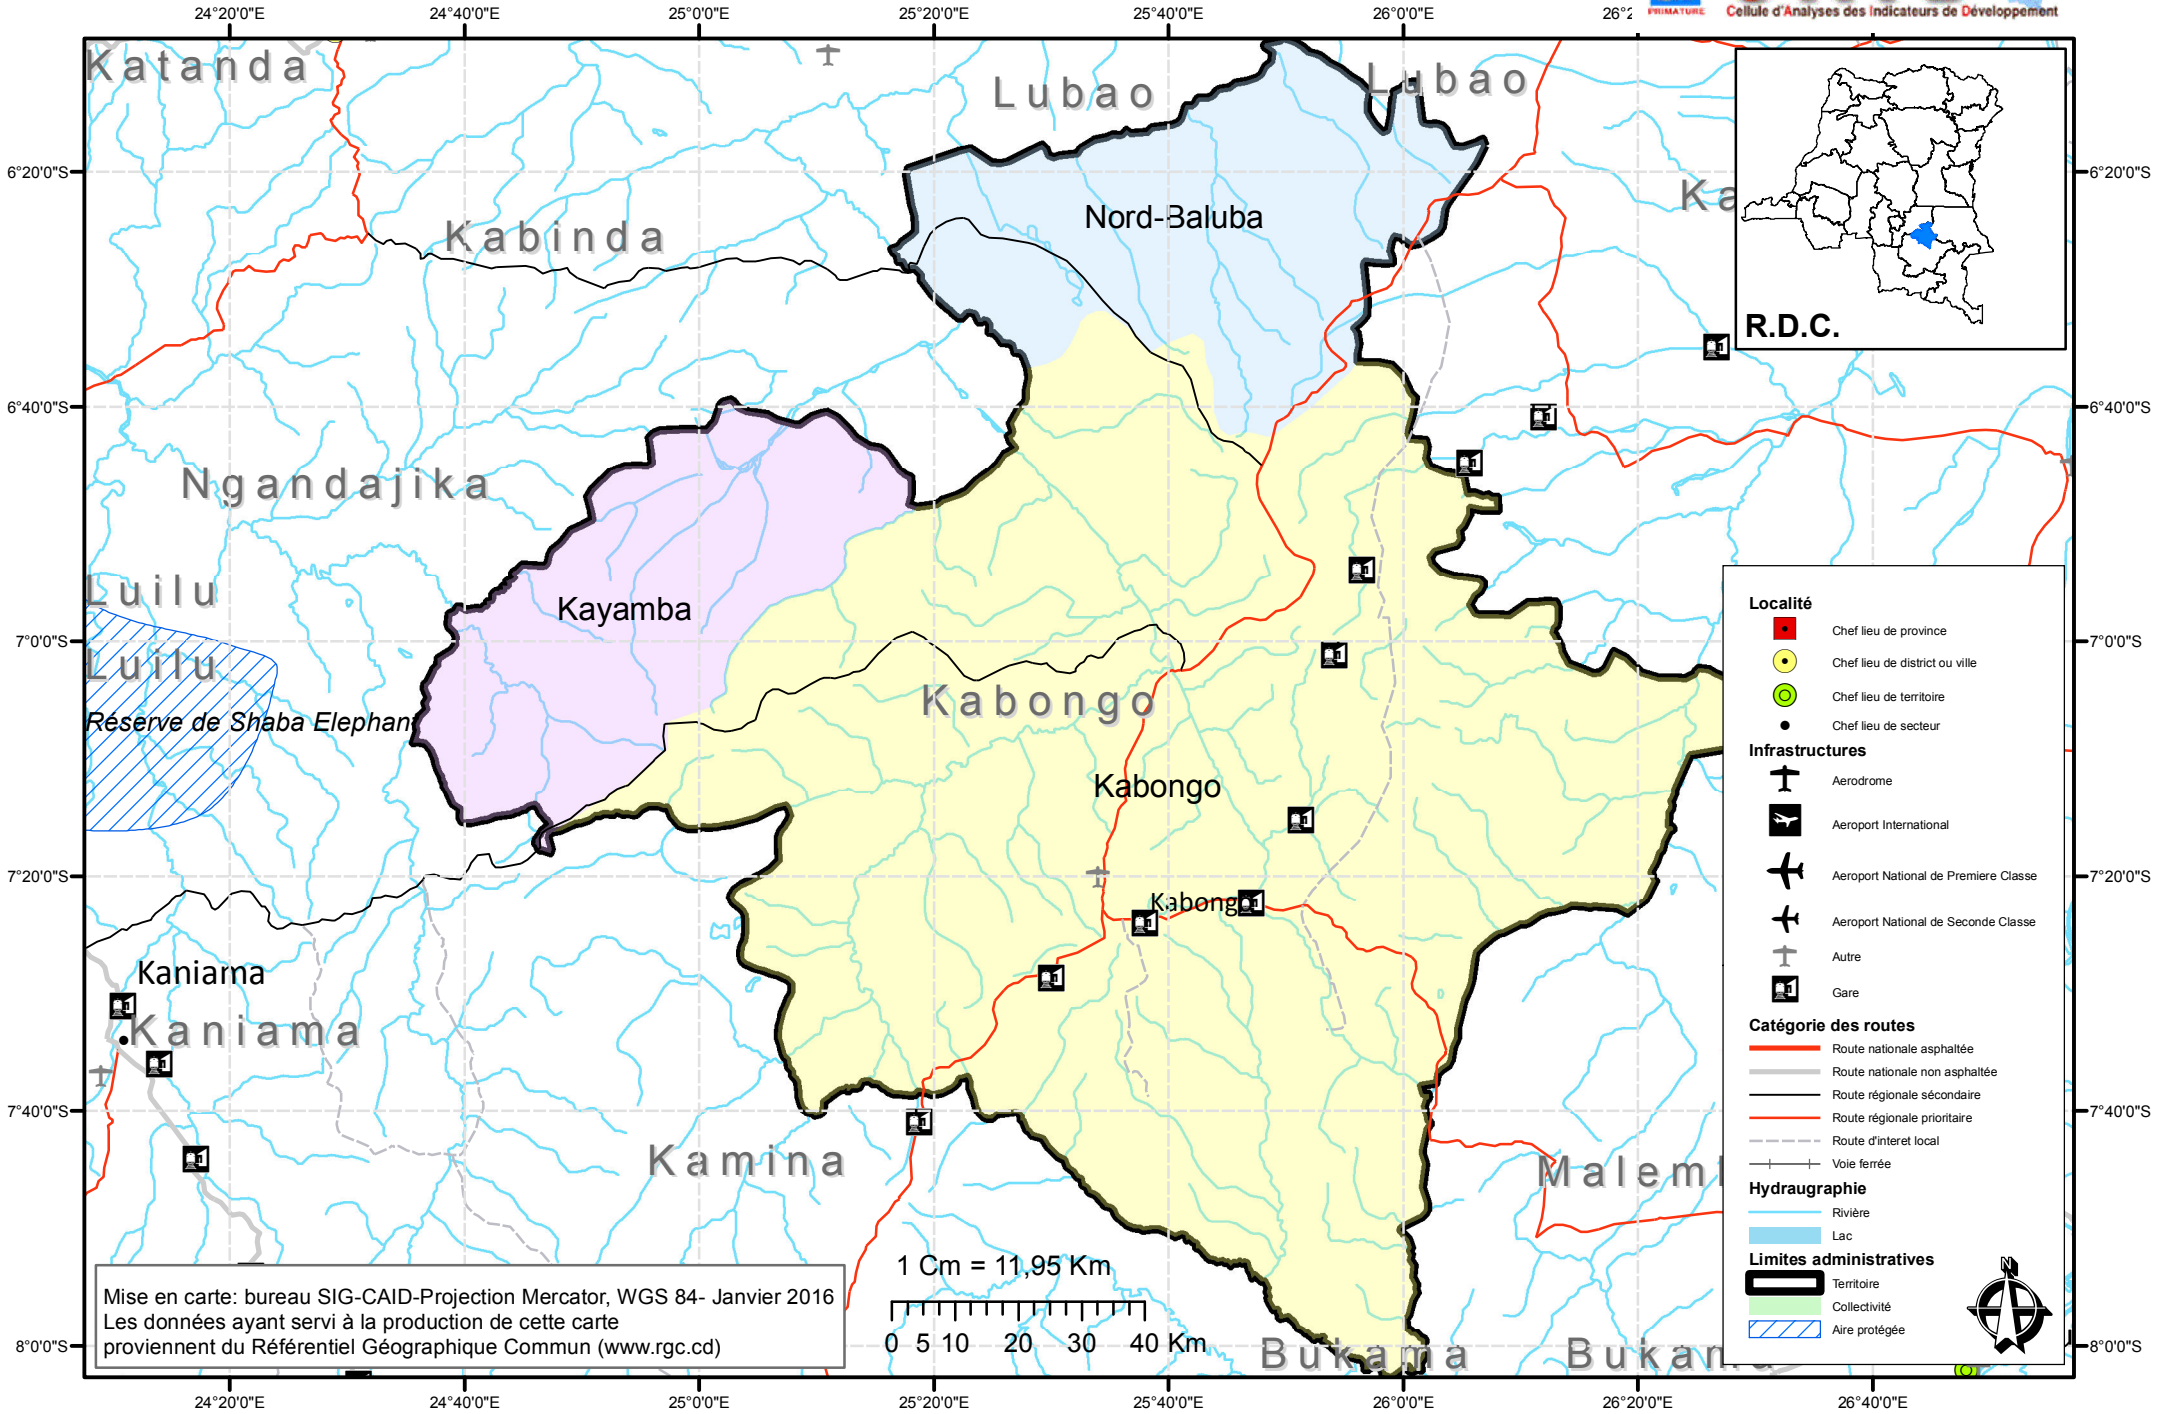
24°20'0"E 24°40'0"E 25°0'0"E 25°20'0"E 25°40'0"E 26°0'0"E 26°2

PRIMATURE Cellule d'Analyses des Indicateurs de Développement

6°20'0"S 6°40'0"S 7°0'0"S 7°20'0"S 7°40'0"S 8°0'0"S

Katanda
Lubao
Lubao
Nord-Baluba
Kabinda
Ka
Ngandajika
Luilu
Luilu
Réserve de Shaba Elephant
Kayamba
Kabongo
Kabongo
Kabongo
Kaniama
Kaniama
Kamina
Malemb
Bukama
Bukama

R.D.C.

Localité
Chef lieu de province
Chef lieu de district ou ville
Chef lieu de territoire
Chef lieu de secteur
Infrastructures
Aerodrome
Aeroport International
Aeroport National de Premiere Classe
Aeroport National de Seconde Classe
Autre
Gare
Catégorie des routes
Route nationale asphaltée
Route nationale non asphaltée
Route régionale sécondaire
Route régionale prioritaire
Route d'interet local
Voie ferrée
Hydraugraphie
Rivière
Lac
Limites administratives
Territoire
Collectivité
Aire protégée

N

1 Cm = 11,95 Km
0 5 10 20 30 40 Km

Mise en carte: bureau SIG-CAID-Projection Mercator, WGS 84- Janvier 2016
Les données ayant servi à la production de cette carte proviennent du Référentiel Géographique Commun (www.rgc.cd)

24°20'0"E 24°40'0"E 25°0'0"E 25°20'0"E 25°40'0"E 26°0'0"E 26°20'0"E 26°40'0"E